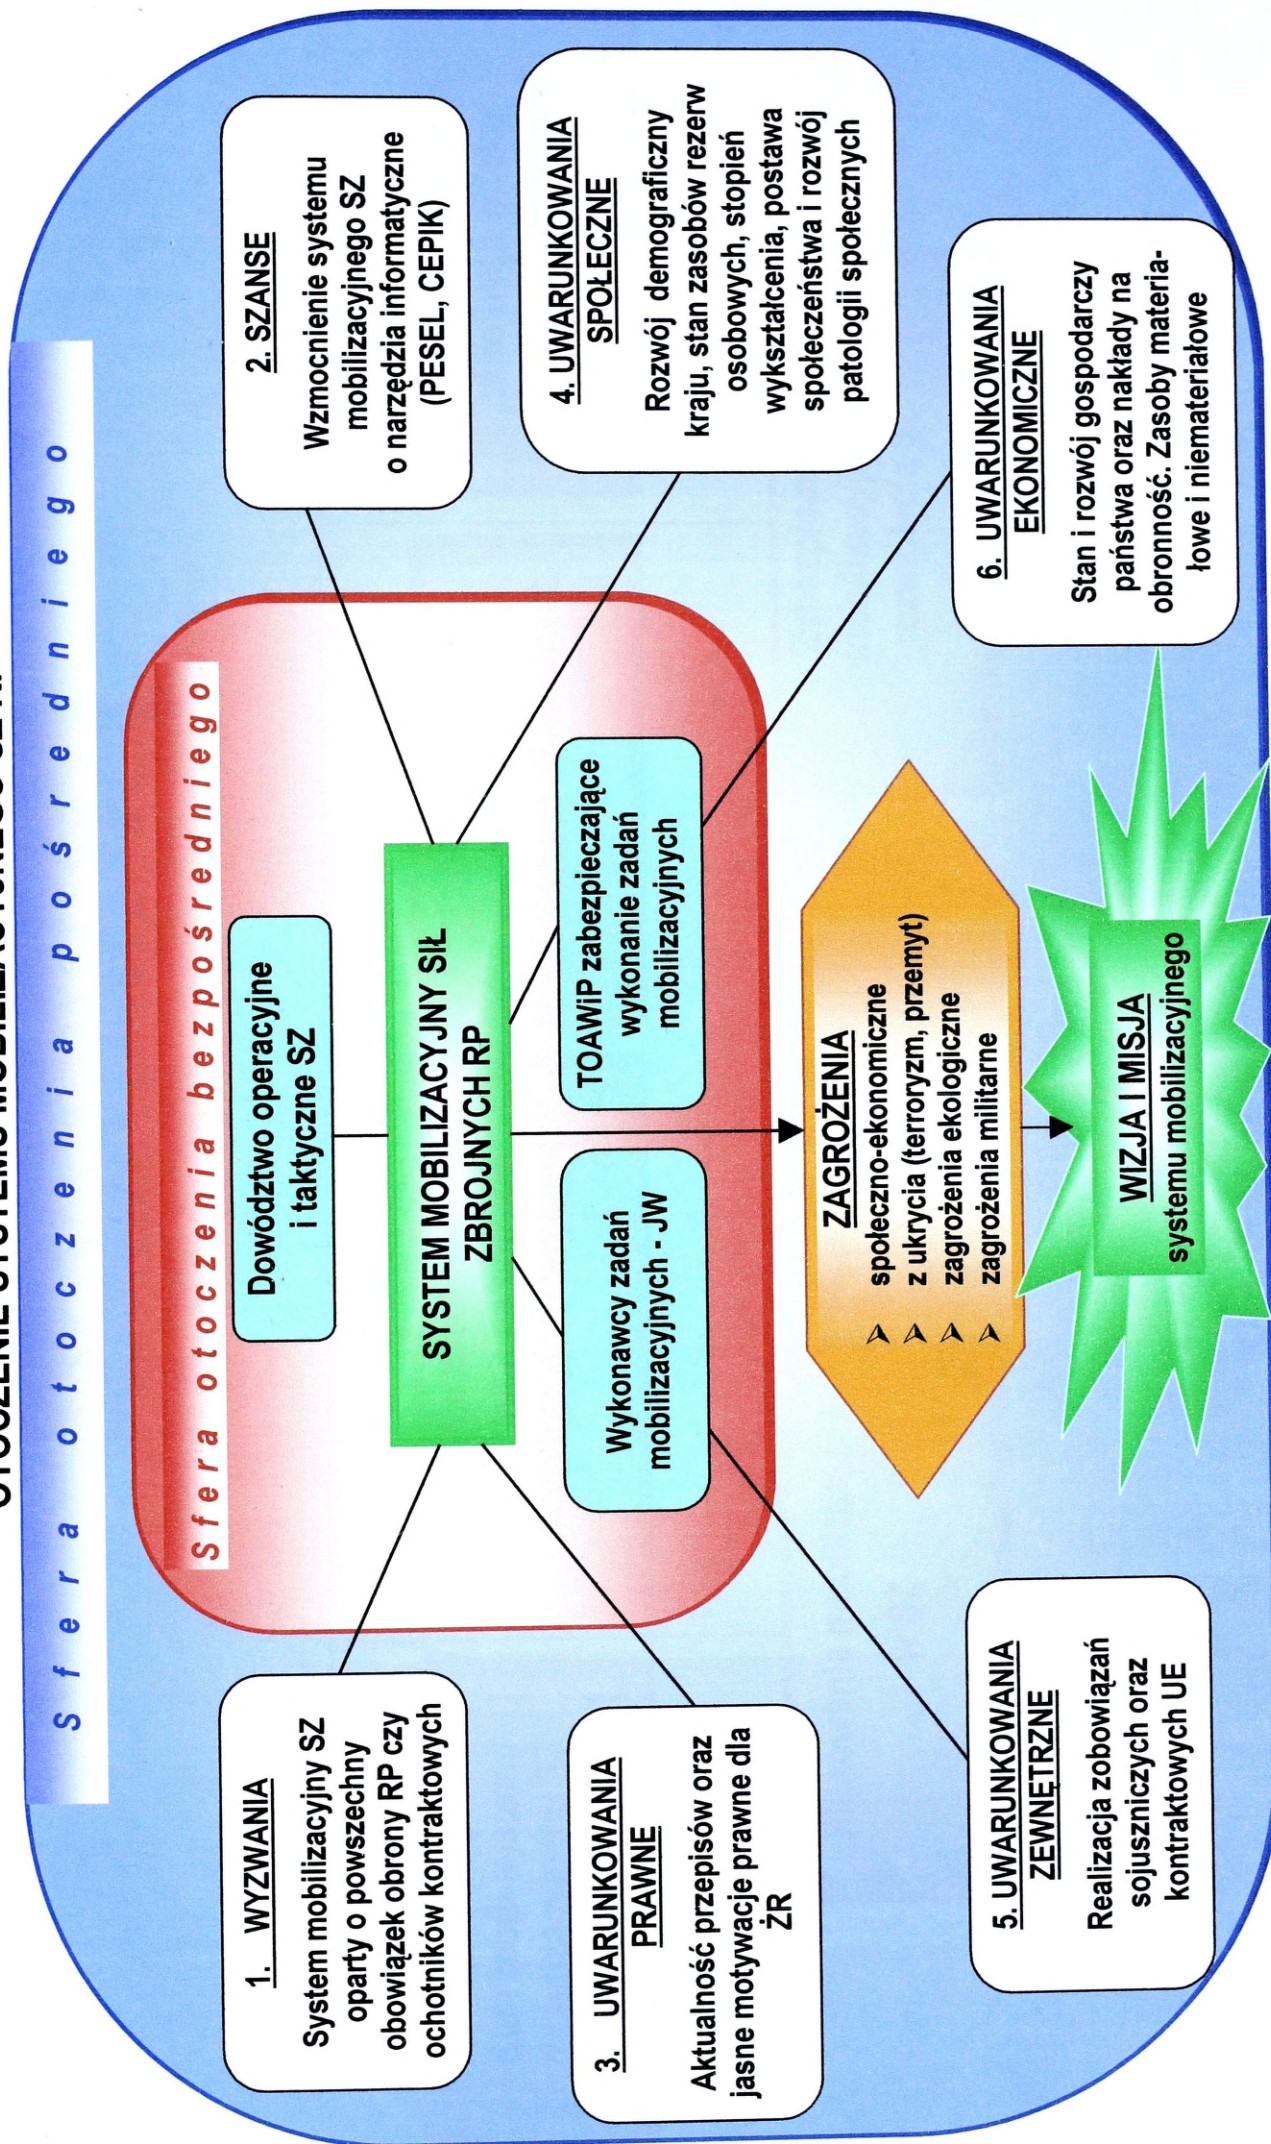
OTOCZENIE SYSTEMU MOBILIZACYJNEGO SZ RP

Sfera otoczenia pośredniego

Sfera otoczenia bezpośredniego

1. WYZWANIA
System mobilizacyjny SZ oparty o powszechny obowiązek obrony RP czy ochotników kontraktowych

3. UWARUNKOWANIA PRAWNE
Aktualność przepisów oraz jasne motywacje prawne dla ŻR

5. UWARUNKOWANIA ZEWNĘTRZNE
Realizacja zobowiązań sojuszniczych oraz kontraktowych UE

Dowództwo operacyjne i taktyczne SZ

SYSTEM MOBILIZACYJNY SIŁ ZBROJNYCH RP

Wykonawcy zadań mobilizacyjnych - JW

TOAWiP zabezpieczające wykonanie zadań mobilizacyjnych

ZAGROŻENIA
społeczno-ekonomiczne
z ukrycia (terroryzm, przemyt)
zagrożenia ekologiczne
zagrożenia militarne

WIZJA I MISJA
systemu mobilizacyjnego

2. SZANSE
Wzmocnienie systemu mobilizacyjnego SZ o narzędzia informatyczne (PESEL, CEPIK)

4. UWARUNKOWANIA SPOŁECZNE
Rozwój demograficzny kraju, stan zasobów rezerw osobowych, stopień wykształcenia, postawa społeczeństwa i rozwój patologii społecznych

6. UWARUNKOWANIA EKONOMICZNE
Stan i rozwój gospodarczy państwa oraz nakłady na obronność. Zasoby materiałowe i niemateriałowe